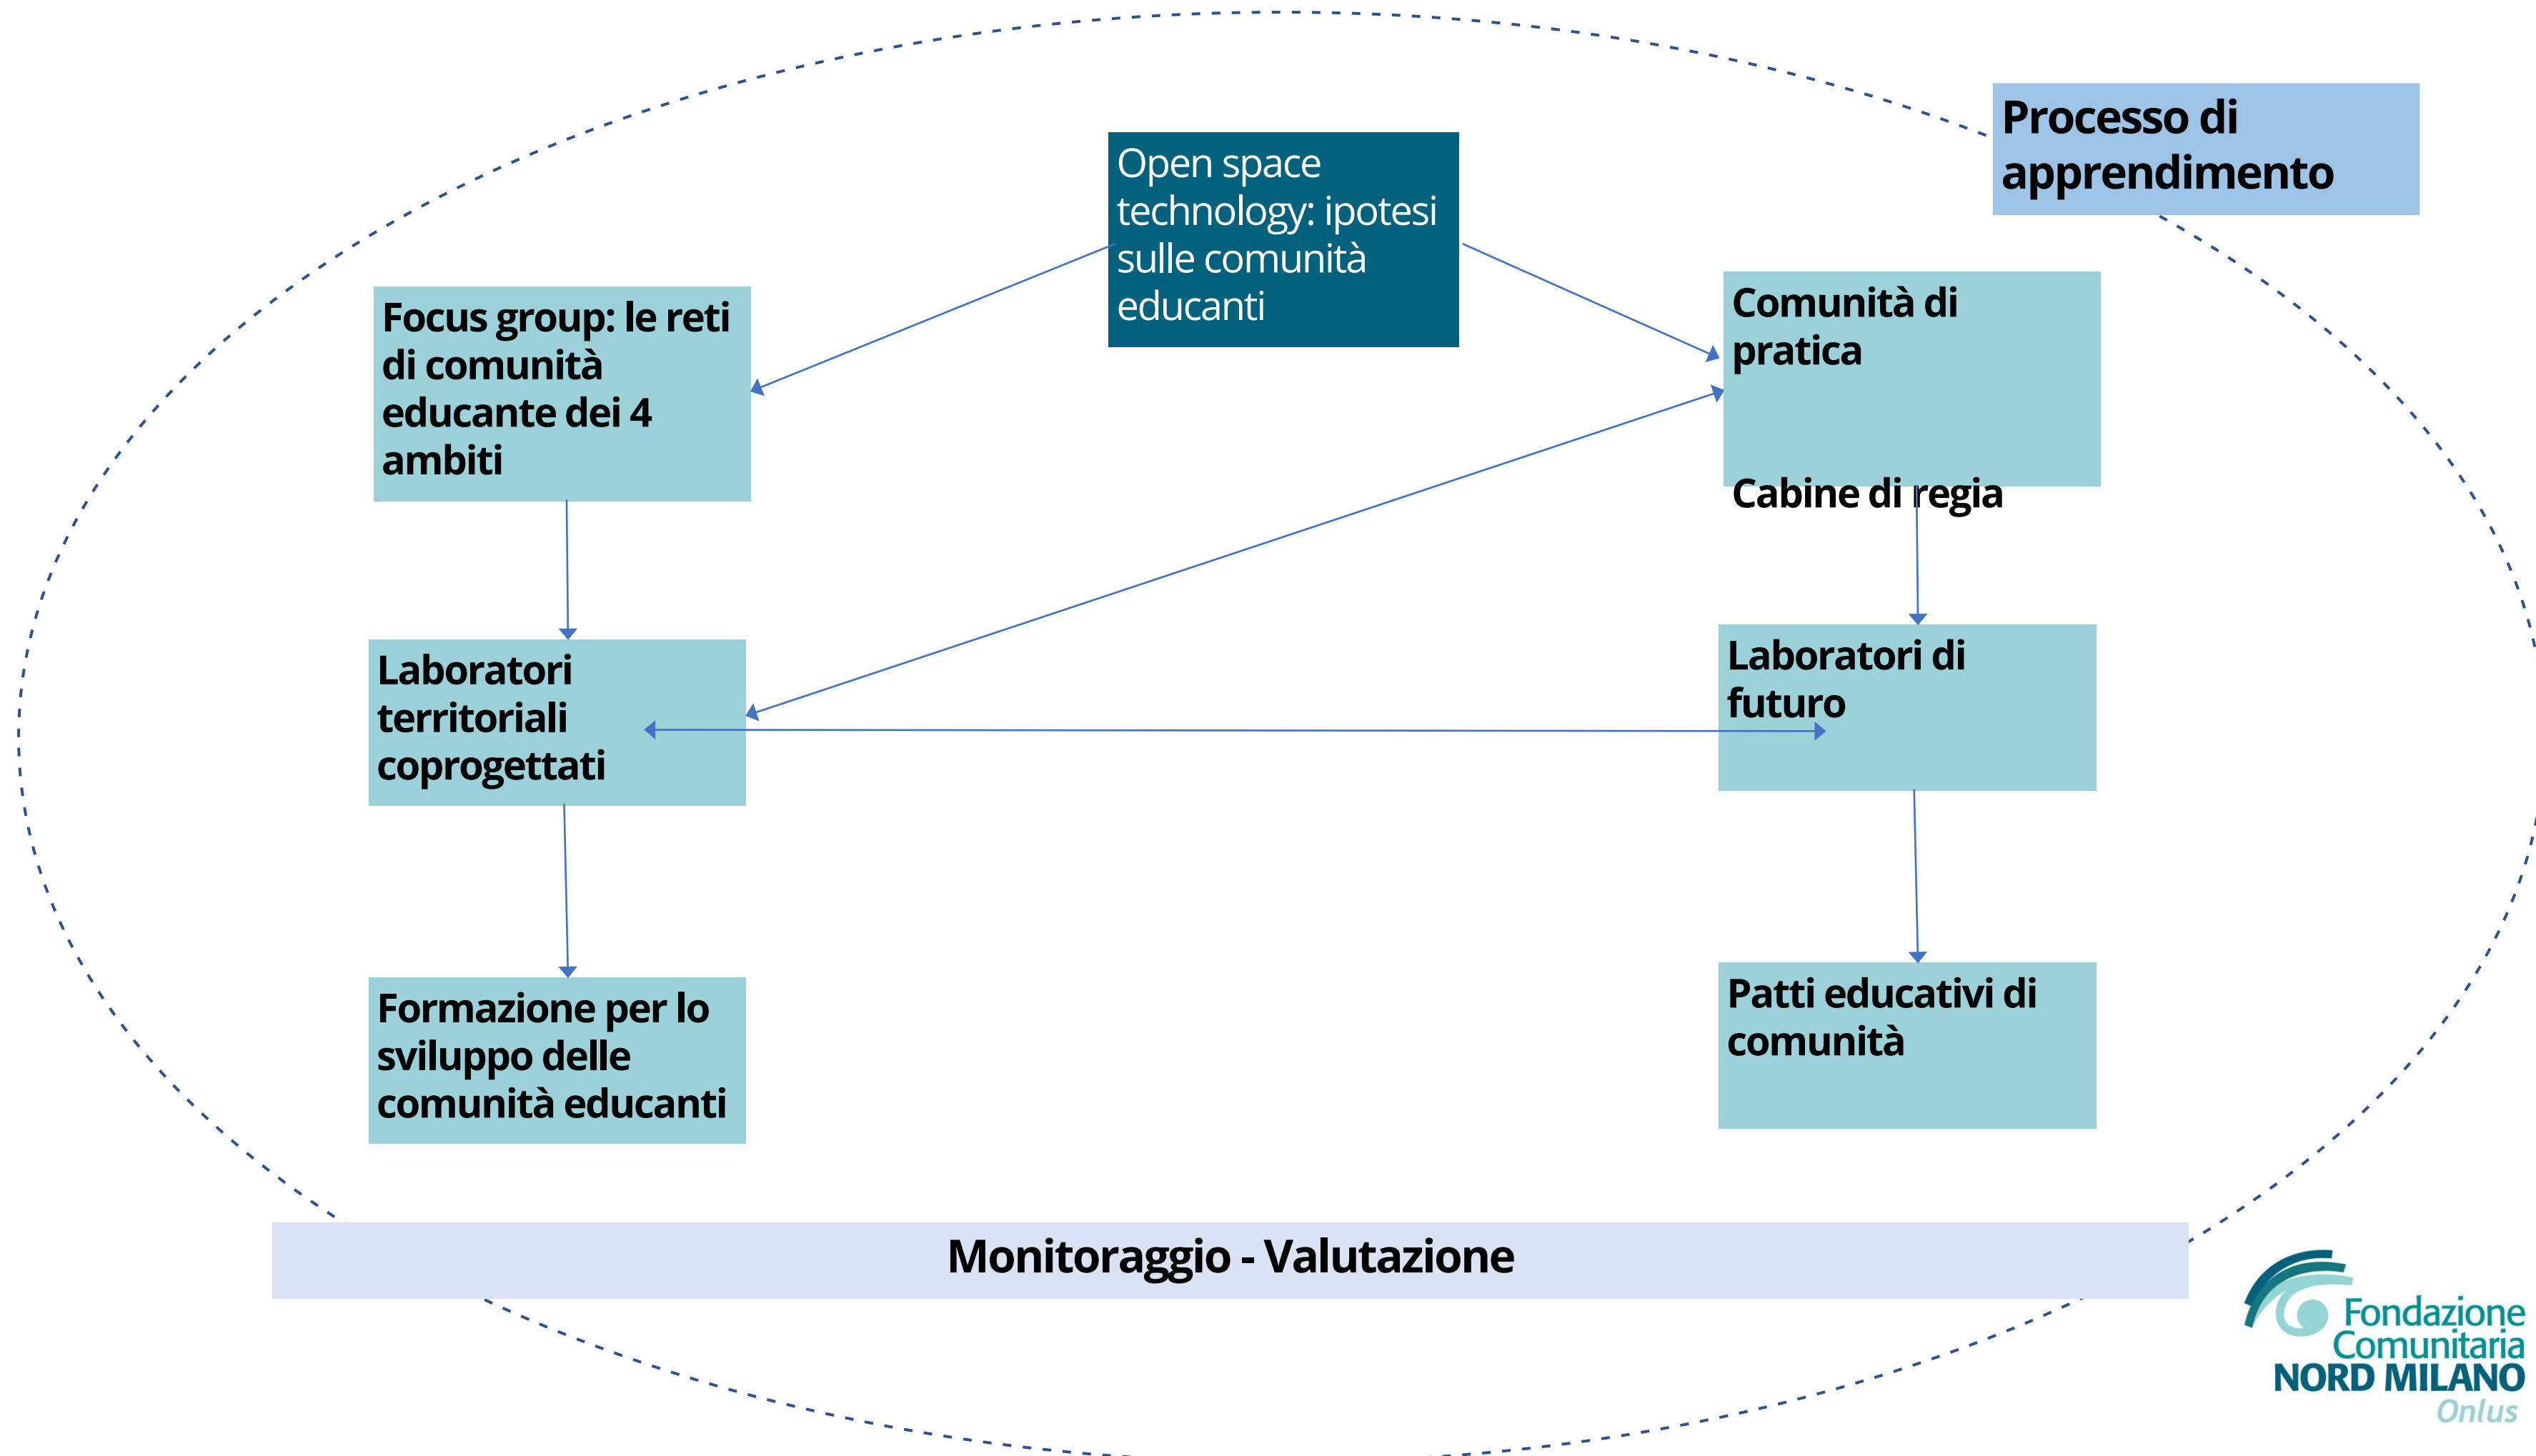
Processo di apprendimento

Open space technology: ipotesi sulle comunità educanti

Focus group: le reti di comunità educante dei 4 ambiti

Comunità di pratica

Cabine di regia

Laboratori territoriali coprogettati

Laboratori di futuro

Formazione per lo sviluppo delle comunità educanti

Patti educativi di comunità

Monitoraggio - Valutazione

Fondazione Comunitaria NORD MILANO Onlus